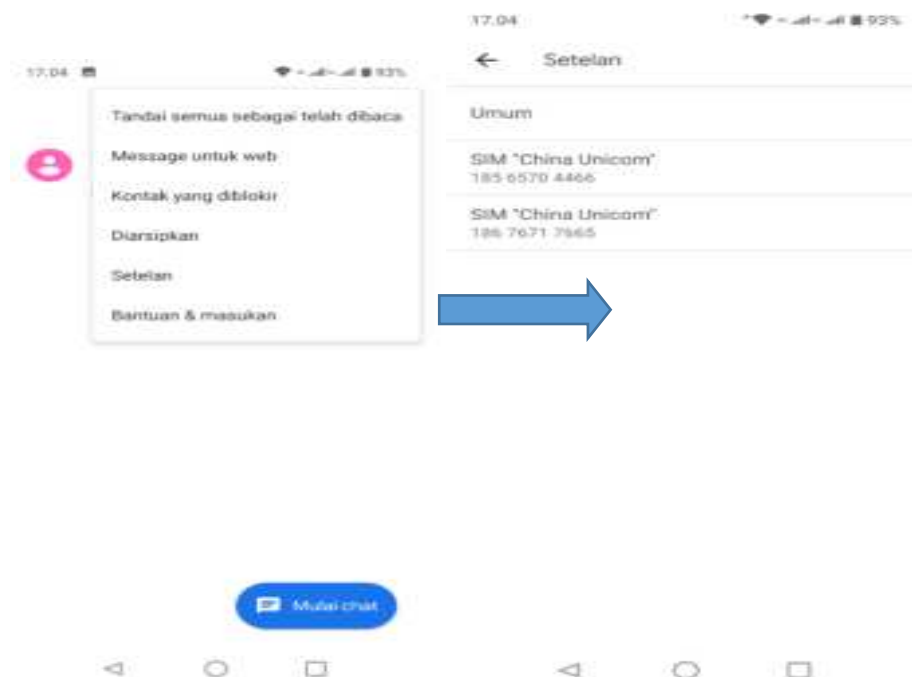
17.04

93%

Tandai semua sebagai telah dibaca

Message untuk web

Kontak yang diblokir

Diarsipkan

Setelan

Bantuan & masukan

Mulai chat

17.04

93%

Setelan

Umum

SIM "China Unicom"
185 6570 4466

SIM "China Unicom"
186 7671 7565